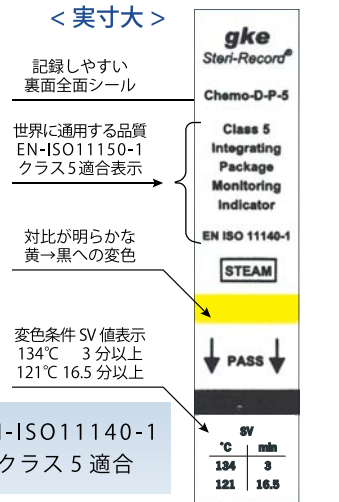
< 実寸大 >

記録しやすい
裏面全面シール

世界に通用する品質
EN-ISO11150-1
クラス 5 適合表示

対比が明らかな
黄→黒への変色

変色条件 SV 値表示
134℃　3 分以上
121℃ 16.5 分以上

-ISO11140-1
クラス 5 適合

gke
Steri-Record®

Chemo-D-P-5

Class 5
Integrating
Package
Monitoring
Indicator

EN ISO 11140-1

STEAM

PASS

SV

| ℃ | min |
|---|---|
| 134 | 3 |
| 121 | 16.5 |